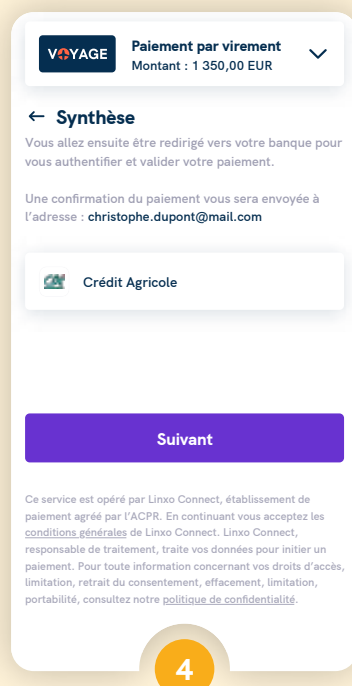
VOYAGE

Paiement par virement
Montant : 1 350,00 EUR

← Synthèse

Vous allez ensuite être redirigé vers votre banque pour vous authentifier et valider votre paiement.

Une confirmation du paiement vous sera envoyée à l'adresse : christophe.dupont@mail.com

Crédit Agricole

Suivant

Ce service est opéré par Linxo Connect, établissement de paiement agréé par l'ACPR. En continuant vous acceptez les conditions générales de Linxo Connect. Linxo Connect, responsable de traitement, traite vos données pour initier un paiement. Pour toute information concernant vos droits d'accès, limitation, retrait du consentement, effacement, limitation, portabilité, consultez notre politique de confidentialité.

4